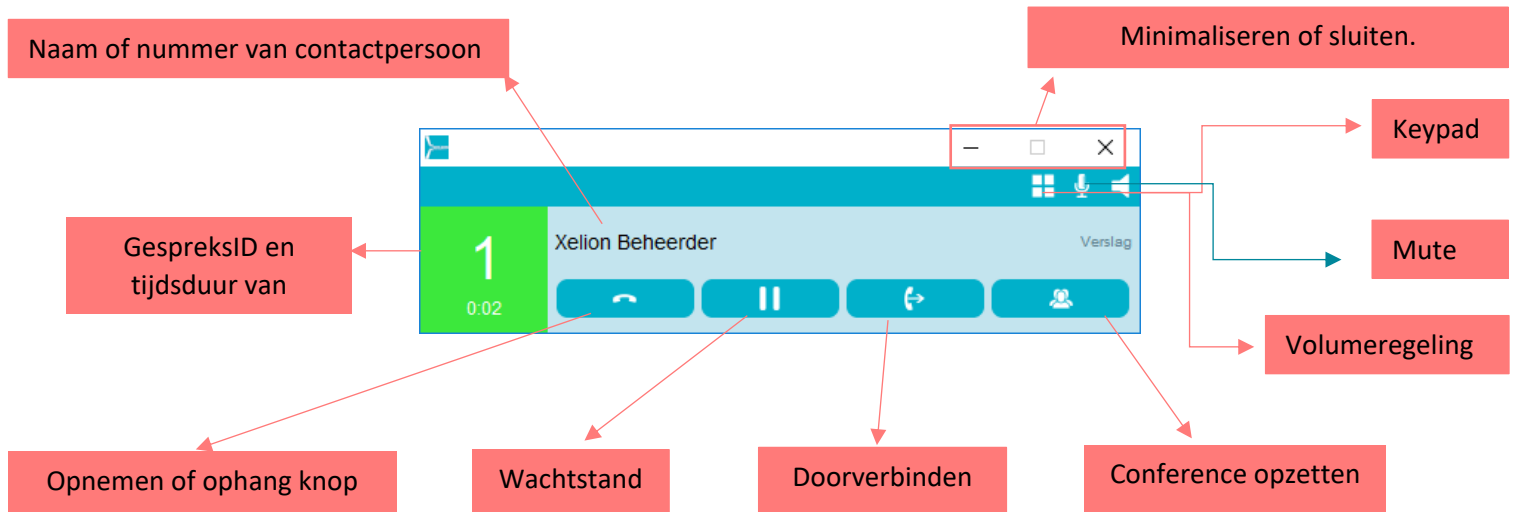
Naam of nummer van contactpersoon

Minimaliseren of sluiten.

Keypad

GespreksID en tijdsduur van

1

0:02

Xelion Beheerder

Verslag

Mute

Volumeregeling

Opnemen of ophang knop

Wachtstand

Doorverbinden

Conference opzetten